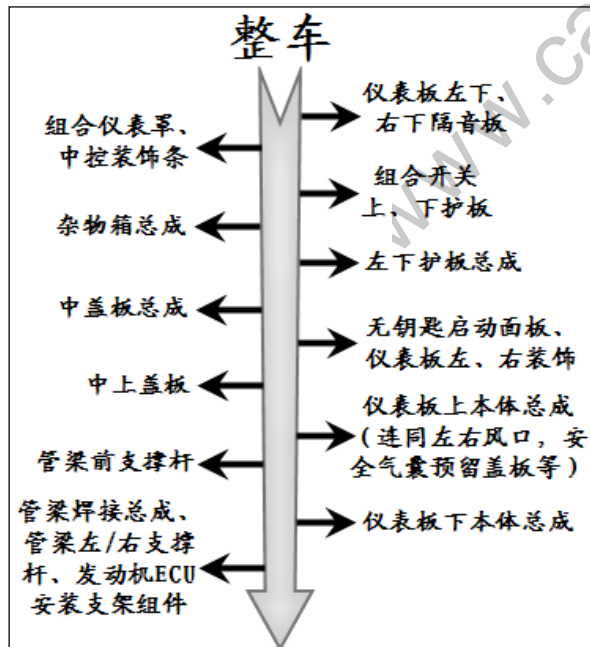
整车

仪表板左下、右下隔音板

组合仪表罩、中控装饰条

组合开关上、下护板

杂物箱总成

左下护板总成

中盖板总成

无钥匙启动面板、仪表板左、右装饰

中上盖板

仪表板上本体总成（连同左右风口，安全气囊预留盖板等）

管梁前支撑杆

管梁焊接总成、管梁左/右支撑杆、发动机ECU安装支架组件

仪表板下本体总成

www.ca